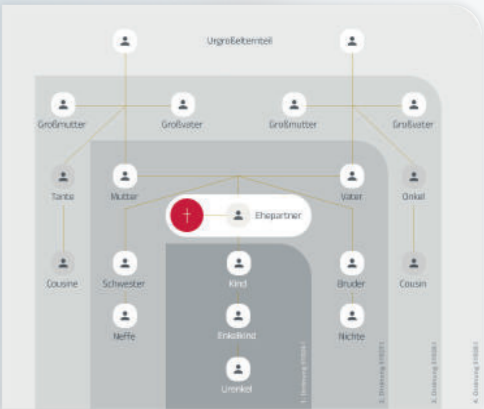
Urgroßelternteil

Großmutter
Großvater
Großmutter
Großvater

Tante
Mutter
Vater
Onkel

Ehepartner

Cousine
Schwester
Kind
Bruder
Cousin

Neffe
Enkelkind
Nichte

Urenkel

1. Ordnung (Erben)
2. Ordnung (Erben)
3. Ordnung (Erben)
4. Ordnung (Erben)